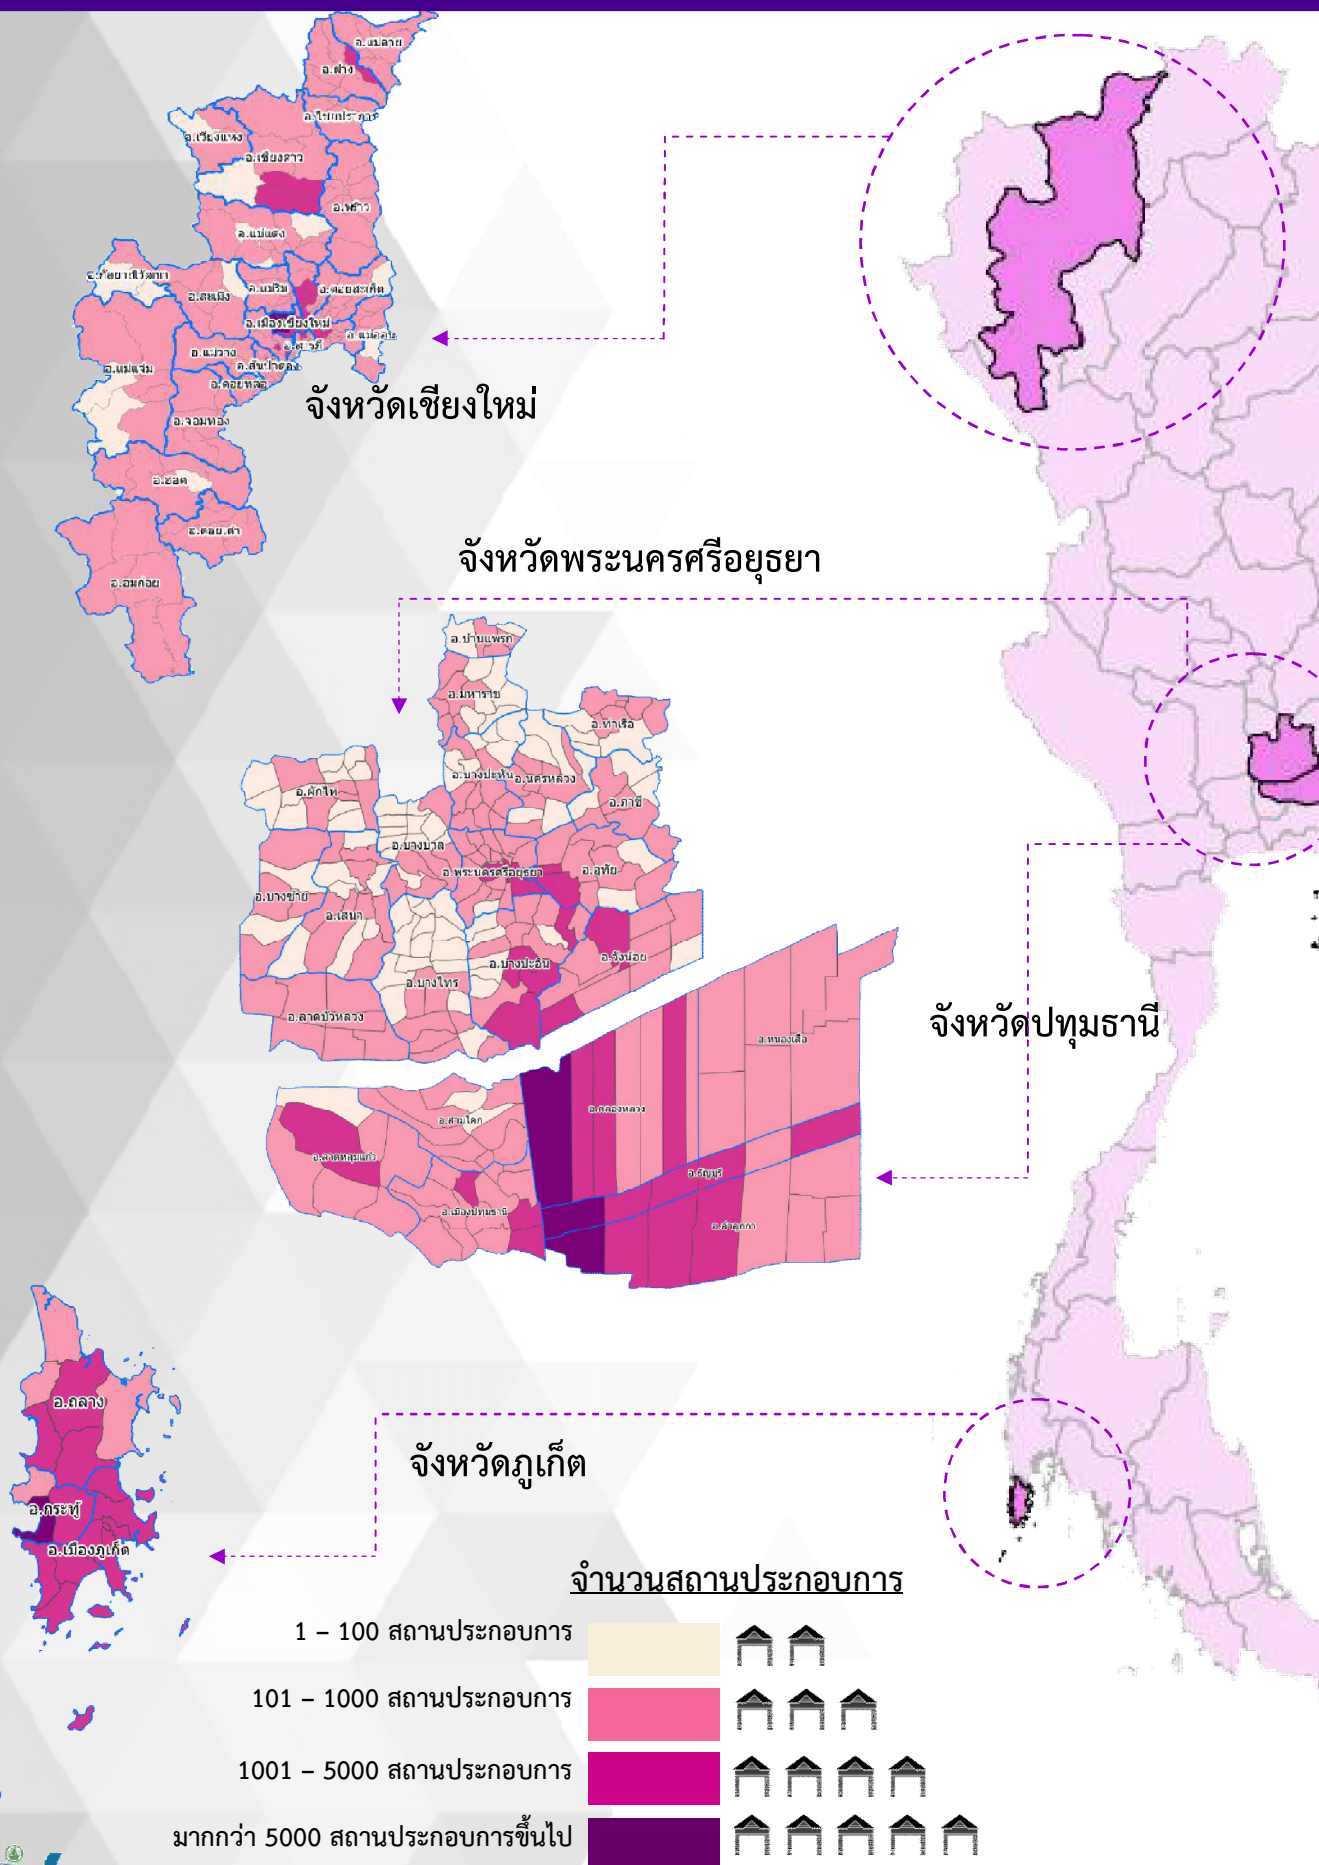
อ.เวียงแหง
อ.เชียงดาว
อ.ฝาง
อ.แม่อาย
อ.ไชยปราการ
อ.พร้าว
อ.แม่แตง
อ.กัลยาณิวัฒนา
อ.สะเมิง
อ.แม่ริม
อ.ดอยสะเก็ด
อ.เมืองเชียงใหม่
อ.แม่ออน
อ.แม่วาง
อ.สันป่าตอง
อ.แม่แจ่ม
อ.ดอยหล่อ
อ.จอมทอง
อ.ฮอด
อ.ดอยเต่า
อ.อมก๋อย

จังหวัดเชียงใหม่

จังหวัดพระนครศรีอยุธยา

อ.บ้านแพรก
อ.มหาราช
อ.ท่าเรือ
อ.บางปะหัน
อ.นครหลวง
อ.ผักไห่
อ.ภาชี
อ.บางบาล
อ.พระนครศรีอยุธยา
อ.อุทัย
อ.บางซ้าย
อ.เสนา
อ.วังน้อย
อ.บางปะอิน
อ.บางไทร
อ.ลาดบัวหลวง

จังหวัดปทุมธานี

อ.หนองเสือ
อ.คลองหลวง
อ.สามโคก
อ.ลาดหลุมแก้ว
อ.ธัญบุรี
อ.เมืองปทุมธานี
อ.ลำลูกกา

อ.ถลาง
อ.กระทู้
อ.เมืองภูเก็ต

จังหวัดภูเก็ต

จำนวนสถานประกอบการ

1 – 100 สถานประกอบการ
101 – 1000 สถานประกอบการ
1001 – 5000 สถานประกอบการ
มากกว่า 5000 สถานประกอบการขึ้นไป